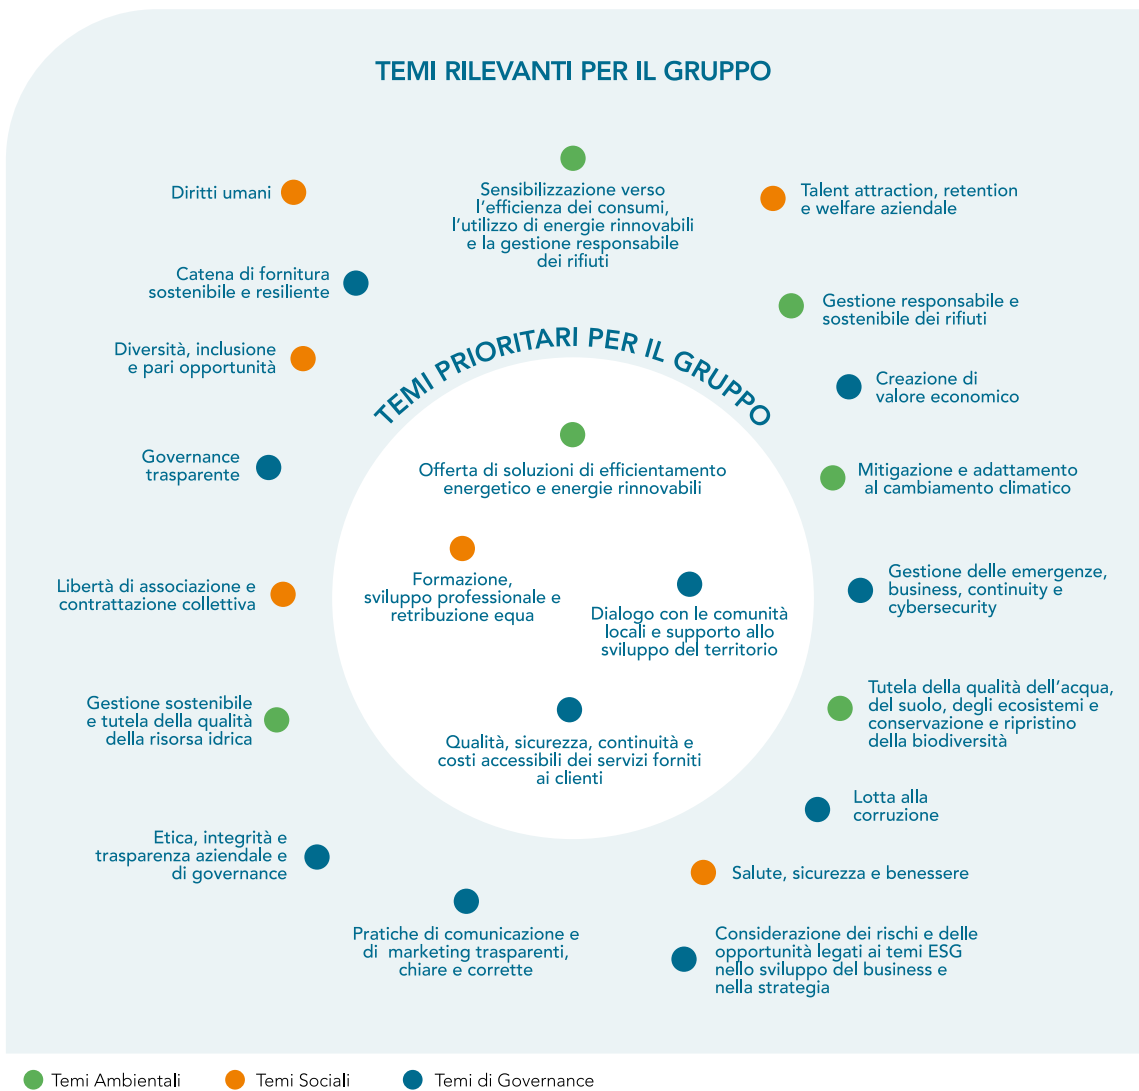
TEMI RILEVANTI PER IL GRUPPO

Sensibilizzazione verso l'efficienza dei consumi, l'utilizzo di energie rinnovabili e la gestione responsabile dei rifiuti

Diritti umani

Talent attraction, retention e welfare aziendale

Catena di fornitura sostenibile e resiliente

Gestione responsabile e sostenibile dei rifiuti

Diversità, inclusione e pari opportunità

TEMI PRIORITARI PER IL GRUPPO

Creazione di valore economico

Governance trasparente

Offerta di soluzioni di efficientamento energetico e energie rinnovabili

Mitigazione e adattamento al cambiamento climatico

Formazione, sviluppo professionale e retribuzione equa

Libertà di associazione e contrattazione collettiva

Dialogo con le comunità locali e supporto allo sviluppo del territorio

Gestione delle emergenze, business, continuity e cybersecurity

Gestione sostenibile e tutela della qualità della risorsa idrica

Qualità, sicurezza, continuità e costi accessibili dei servizi forniti ai clienti

Tutela della qualità dell'acqua, del suolo, degli ecosistemi e conservazione e ripristino della biodiversità

Lotta alla corruzione

Etica, integrità e trasparenza aziendale e di governance

Salute, sicurezza e benessere

Pratiche di comunicazione e di marketing trasparenti, chiare e corrette

Considerazione dei rischi e delle opportunità legati ai temi ESG nello sviluppo del business e nella strategia

Temi Ambientali
Temi Sociali
Temi di Governance